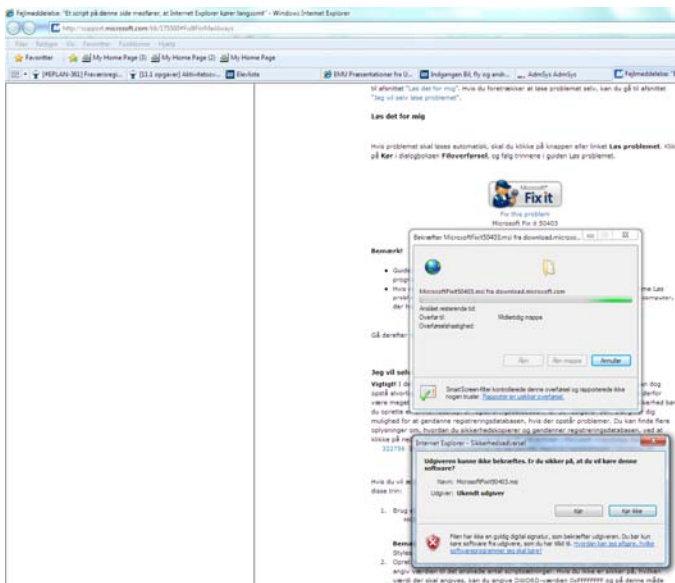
Fejlmeddelelse: "Et script på denne side medfører, at Internet Explorer kører langsomt" - Windows Internet Explorer

http://support.microsoft.com/kb/175500#FixItForMeAlways

Filer Rediger Vis Favoritter Funktioner Hjælp

Favoritter | My Home Page (3) | My Home Page (2) | My Home Page

[MEPLAN-361] Fravær... | [11.1 opgaver] Aktivitetsov... | Elevliste | EMU Præsentationer fra U... | Indgangen Bil, fly og andr... | AdmSys AdmSys | Fejlmeddelelse: "E...

til afsnittet "Løs det for mig". Hvis du foretrækker at løse problemet selv, kan du gå til afsnittet "Jeg vil selv løse problemet".

Løs det for mig

Hvis problemet skal løses automatisk, skal du klikke på knappen eller linket Løs problemet. Klik på Kør i dialogboksen Filoverførsel, og følg trinnene i guiden Løs problemet.

Microsoft Fix it

Fix this problem
Microsoft Fix it 50403

Bekræfter MicrosoftFixit50403.msi fra download.microso...

MicrosoftFixit50403.msi fra download.microsoft.com

Anslået resterende tid:
Overført til: Midlertidig mappe
Overførselshastighed:

Kør | Åbn mappe | Annuller

SmartScreen-filter kontrollerede denne overførsel og rapporterede ikke nogen trusler. Rapporter en usikker overførsel.

Bemærk!

Gå derefter

Jeg vil selv

Vigtigt! I d... opstå alvorlige... være meget... du opretter en... mulighed for at gendanne registreringsdatabasen, hvis der opstår problemer. Du kan finde flere oplysninger om, hvordan du sikkerhedskopierer og gendanner registreringsdatabasen, ved at klikke på ne...
322756

Internet Explorer - Sikkerhedsadvarsel

Udgiveren kunne ikke bekræftes. Er du sikker på, at du vil køre denne software?

Navn: MicrosoftFixit50403.msi
Udgiver: Ukendt udgiver

Kør | Kør ikke

Filen har ikke en gyldig digital signatur, som bekræfter udgiveren. Du bør kun køre software fra udgivere, som du har tillid til. Hvordan kan jeg afgøre, hvilke softwareprogrammer jeg skal køre?

Hvis du vil... disse trin:

1. Brug

Bema... Styles

2. Opret... angiv... værdi der skal angives, kan du angive DWORD-værdien 0xFFFFFFFF og på denne måde